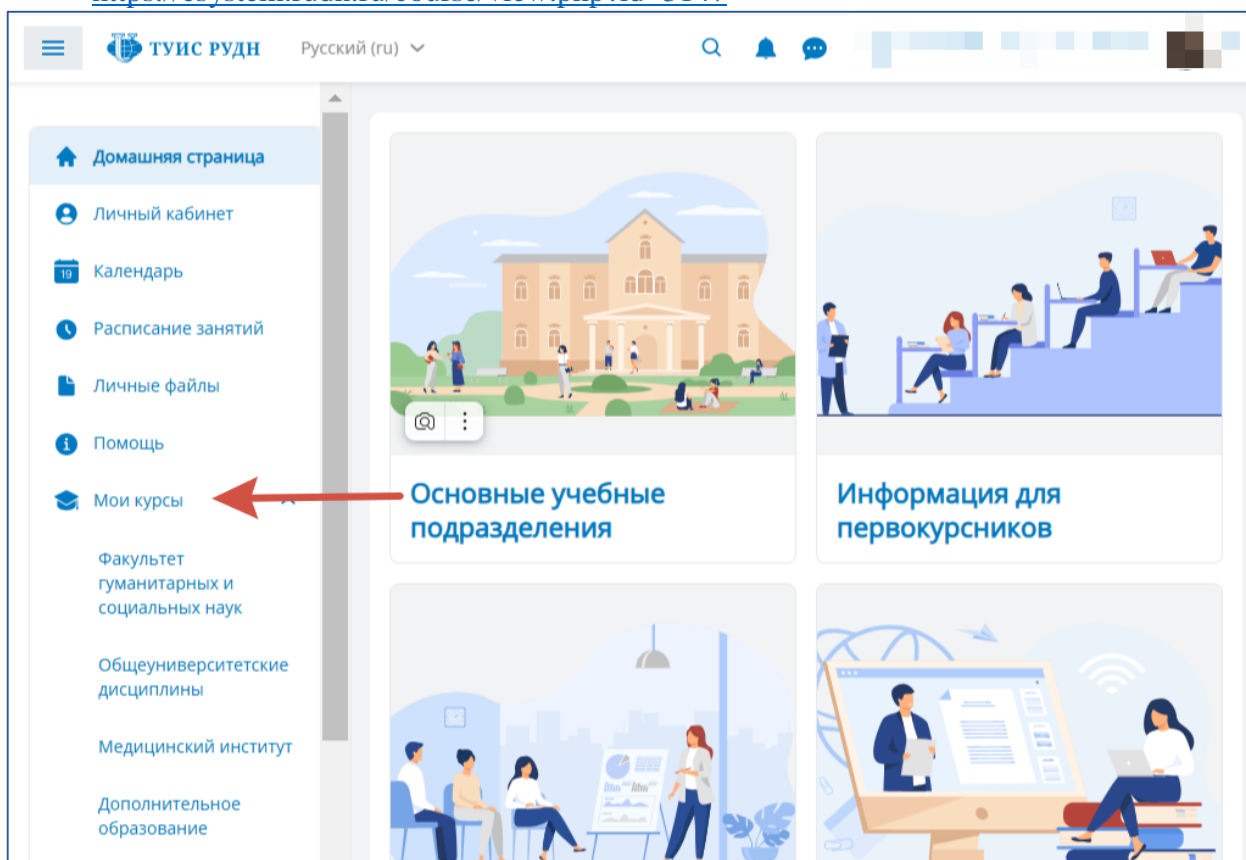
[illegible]

ТУИС РУДН

Русский (ru)

Домашняя страница

Личный кабинет

19 Календарь

Расписание занятий

Личные файлы

Помощь

Мои курсы

Факультет гуманитарных и социальных наук

Общеуниверситетские дисциплины

Медицинский институт

Дополнительное образование

Основные учебные подразделения

Информация для первокурсников